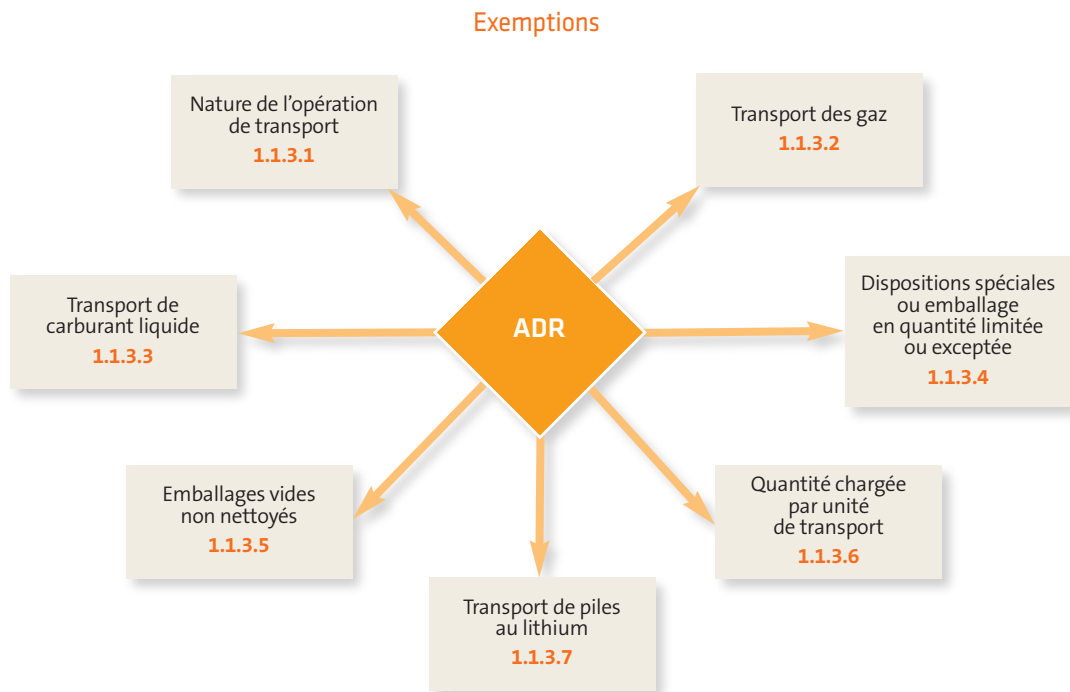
Exemptions

Nature de l'opération de transport
1.1.3.1

Transport des gaz
1.1.3.2

Transport de carburant liquide
1.1.3.3

ADR

Dispositions spéciales ou emballage en quantité limitée ou exceptée
1.1.3.4

Emballages vides non nettoyés
1.1.3.5

Quantité chargée par unité de transport
1.1.3.6

Transport de piles au lithium
1.1.3.7